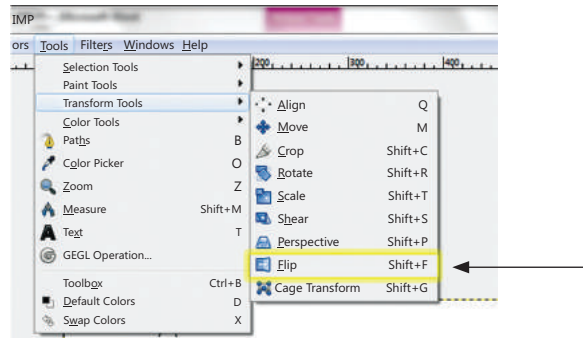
IMP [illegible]

ors Tools Filters Windows Help

200 300 400

Selection Tools
Paint Tools
Transform Tools
Color Tools
Paths B
Color Picker O
Zoom Z
Measure Shift+M
Text T
GEGL Operation...
Toolbox Ctrl+B
Default Colors D
Swap Colors X

Align Q
Move M
Crop Shift+C
Rotate Shift+R
Scale Shift+T
Shear Shift+S
Perspective Shift+P
Flip Shift+F
Cage Transform Shift+G